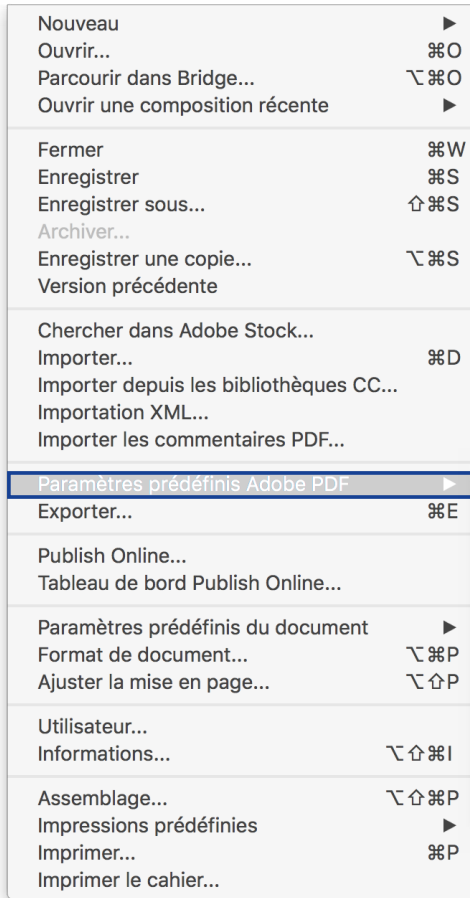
Nouveau ►
Ouvrir... ⌘O
Parcourir dans Bridge... ⌥⌘O
Ouvrir une composition récente ►

Fermer ⌘W
Enregistrer ⌘S
Enregistrer sous... ⇧⌘S
Archiver...
Enregistrer une copie... ⌥⌘S
Version précédente

Chercher dans Adobe Stock...
Importer... ⌘D
Importer depuis les bibliothèques CC...
Importation XML...
Importer les commentaires PDF...

Paramètres prédéfinis Adobe PDF ►
Exporter... ⌘E

Publish Online...
Tableau de bord Publish Online...

Paramètres prédéfinis du document ►
Format de document... ⌥⌘P
Ajuster la mise en page... ⌥⇧P

Utilisateur...
Informations... ⌥⇧⌘I

Assemblage... ⌥⇧⌘P
Impressions prédéfinies ►
Imprimer... ⌘P
Imprimer le cahier...